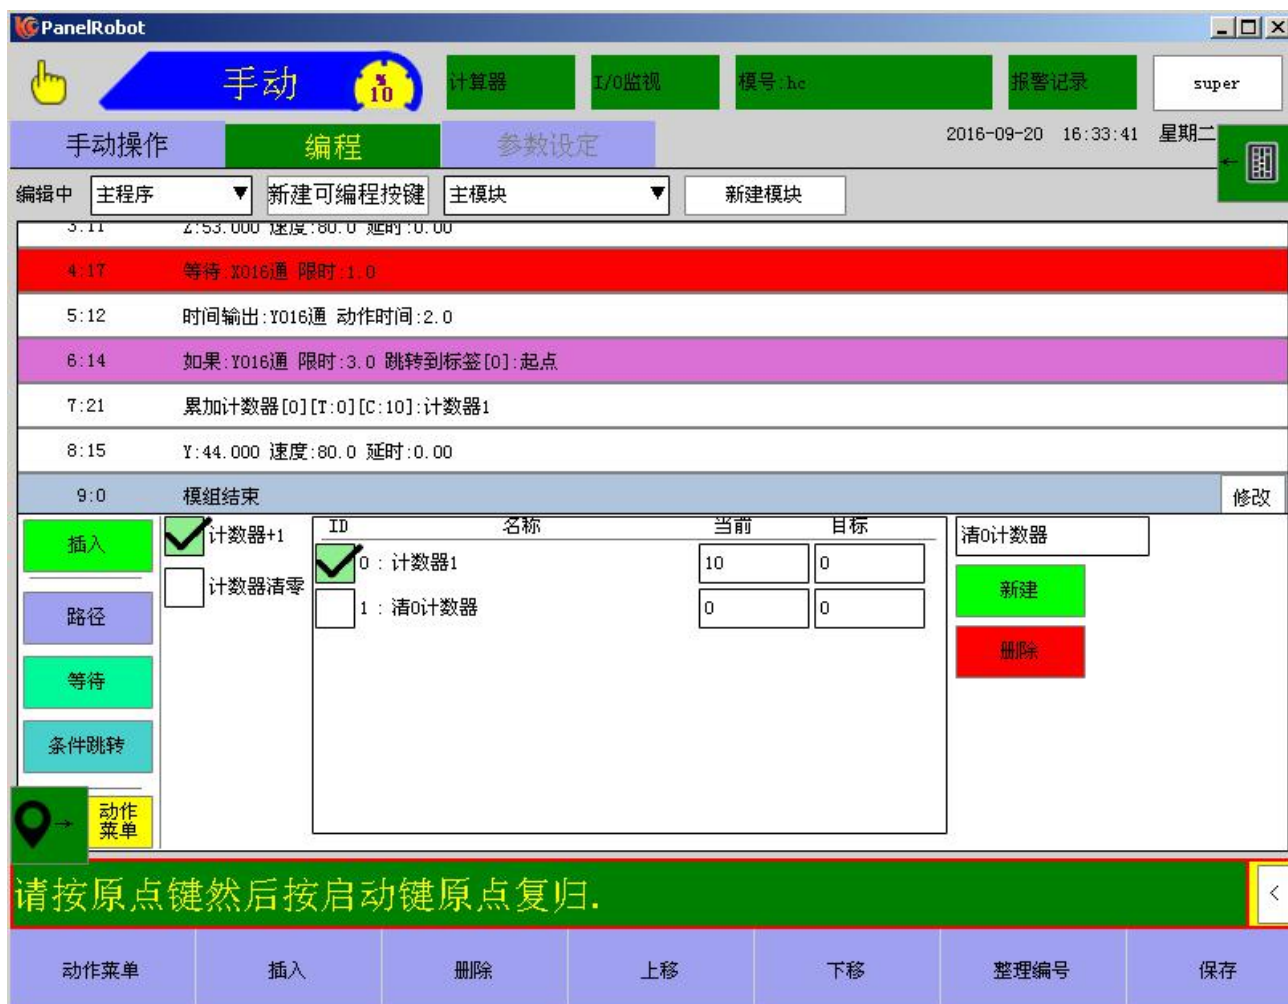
PanelRobot

手动 % 10

计算器 I/O监视 模号:hc 报警记录 super

手动操作 编程 参数设定

2016-09-20 16:33:41 星期二

编辑中 主程序 新建可编程按键 主模块 新建模块

3:11 Z:53.000 速度:80.0 延时:0.00
4:17 等待:X016通 限时:1.0
5:12 时间输出:Y016通 动作时间:2.0
6:14 如果:Y016通 限时:3.0 跳转到标签[0]:起点
7:21 累加计数器[0][T:0][C:10]:计数器1
8:15 Y:44.000 速度:80.0 延时:0.00
9:0 模组结束

修改

插入
路径
等待
条件跳转
动作菜单

计数器+1
计数器清零

| ID | 名称 | 当前 | 目标 |
|---|---|---|---|
| 0 | 计数器1 | 10 | 0 |
| 1 | 清0计数器 | 0 | 0 |

清0计数器
新建
删除

请按原点键然后按启动键原点复归.

动作菜单 插入 删除 上移 下移 整理编号 保存